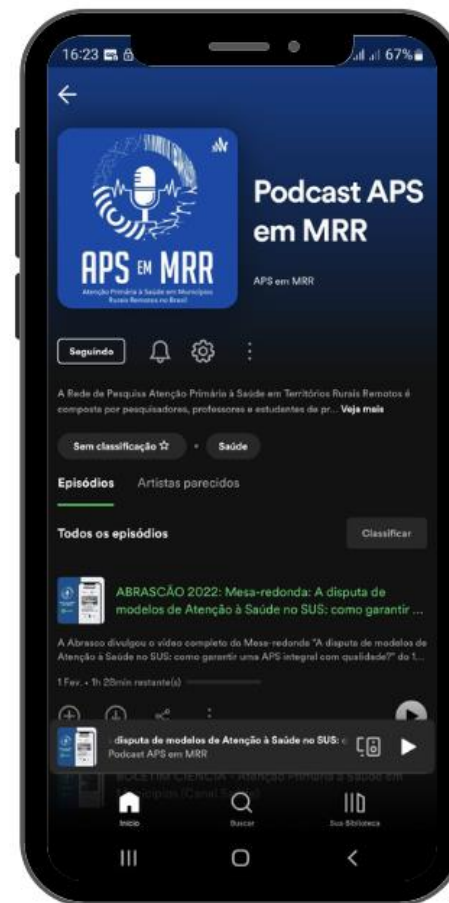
16:23

67%

APS EM MRR

Atenção Primária à Saúde em Municípios Rurais Remotos no Brasil

Podcast APS em MRR

APS em MRR

Seguindo

A Rede de Pesquisa Atenção Primária à Saúde em Territórios Rurais Remotos é composta por pesquisadores, professores e estudantes de pr... Veja mais

Sem classificação ☆ • Saúde

Episódios Artistas parecidos

Todos os episódios

Classificar

ABRASCÃO 2022: Mesa-redonda: A disputa de modelos de Atenção à Saúde no SUS: como garantir ...

A Abrasco divulgou o vídeo completo da Mesa-redonda "A disputa de modelos de Atenção à Saúde no SUS: como garantir uma APS integral com qualidade?" do 1...

1 Fev. • 1h 28min restante(s)

disputa de modelos de Atenção à Saúde no SUS: c
Podcast APS em MRR

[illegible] CIÊNCIA - Atenção Primária à Saúde em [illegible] Municípios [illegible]

Início

Buscar

Sua Biblioteca